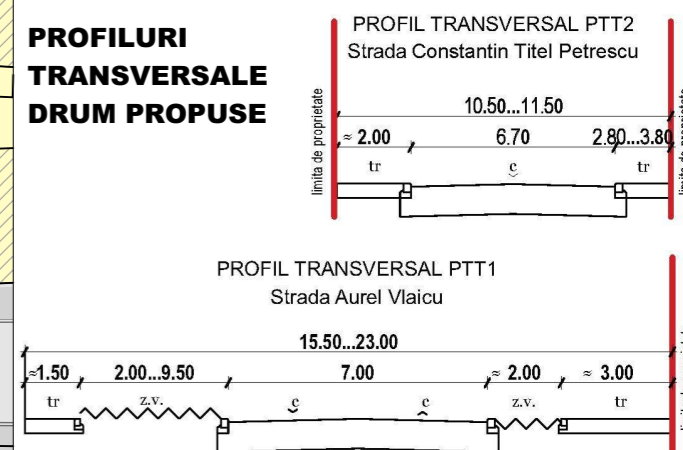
PROFILURI TRANSVERSALE DRUM PROPUSE

PROFIL TRANSVERSAL PTT2
Strada Constantin Titel Petrescu

limita de proprietate

10.50...11.50

≈ 2.00 6.70 2.80...3.80

tr c tr

limita de proprietate

PROFIL TRANSVERSAL PTT1
Strada Aurel Vlaicu

15.50...23.00

≈1.50 2.00...9.50 7.00 ≈ 2.00 ≈ 3.00

tr z.v. c c z.v. tr